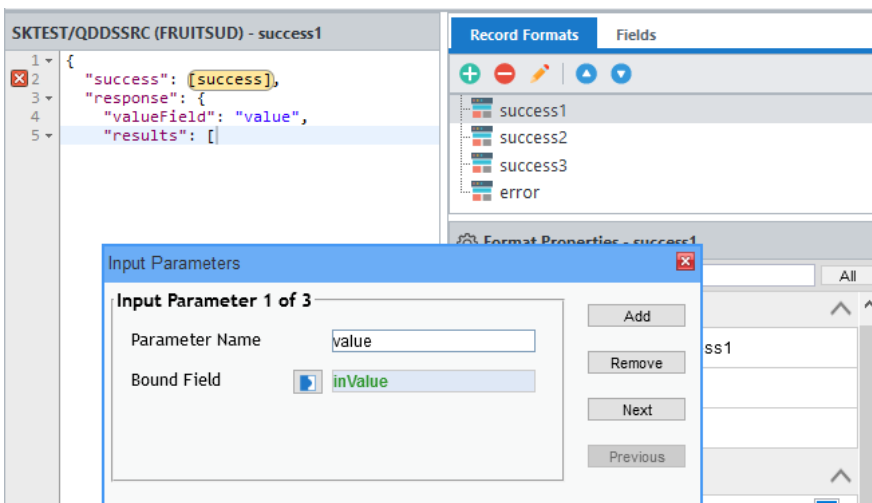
SKTEST/QDDSSRC (FRUITSUD) - success1

1 {
2 "success": [success],
3 "response": {
4 "valueField": "value",
5 "results": [

Record Formats Fields

success1
success2
success3
error

Format Properties - success1

All

ss1

Input Parameters

Input Parameter 1 of 3

Parameter Name value

Bound Field inValue

Add

Remove

Next

Previous